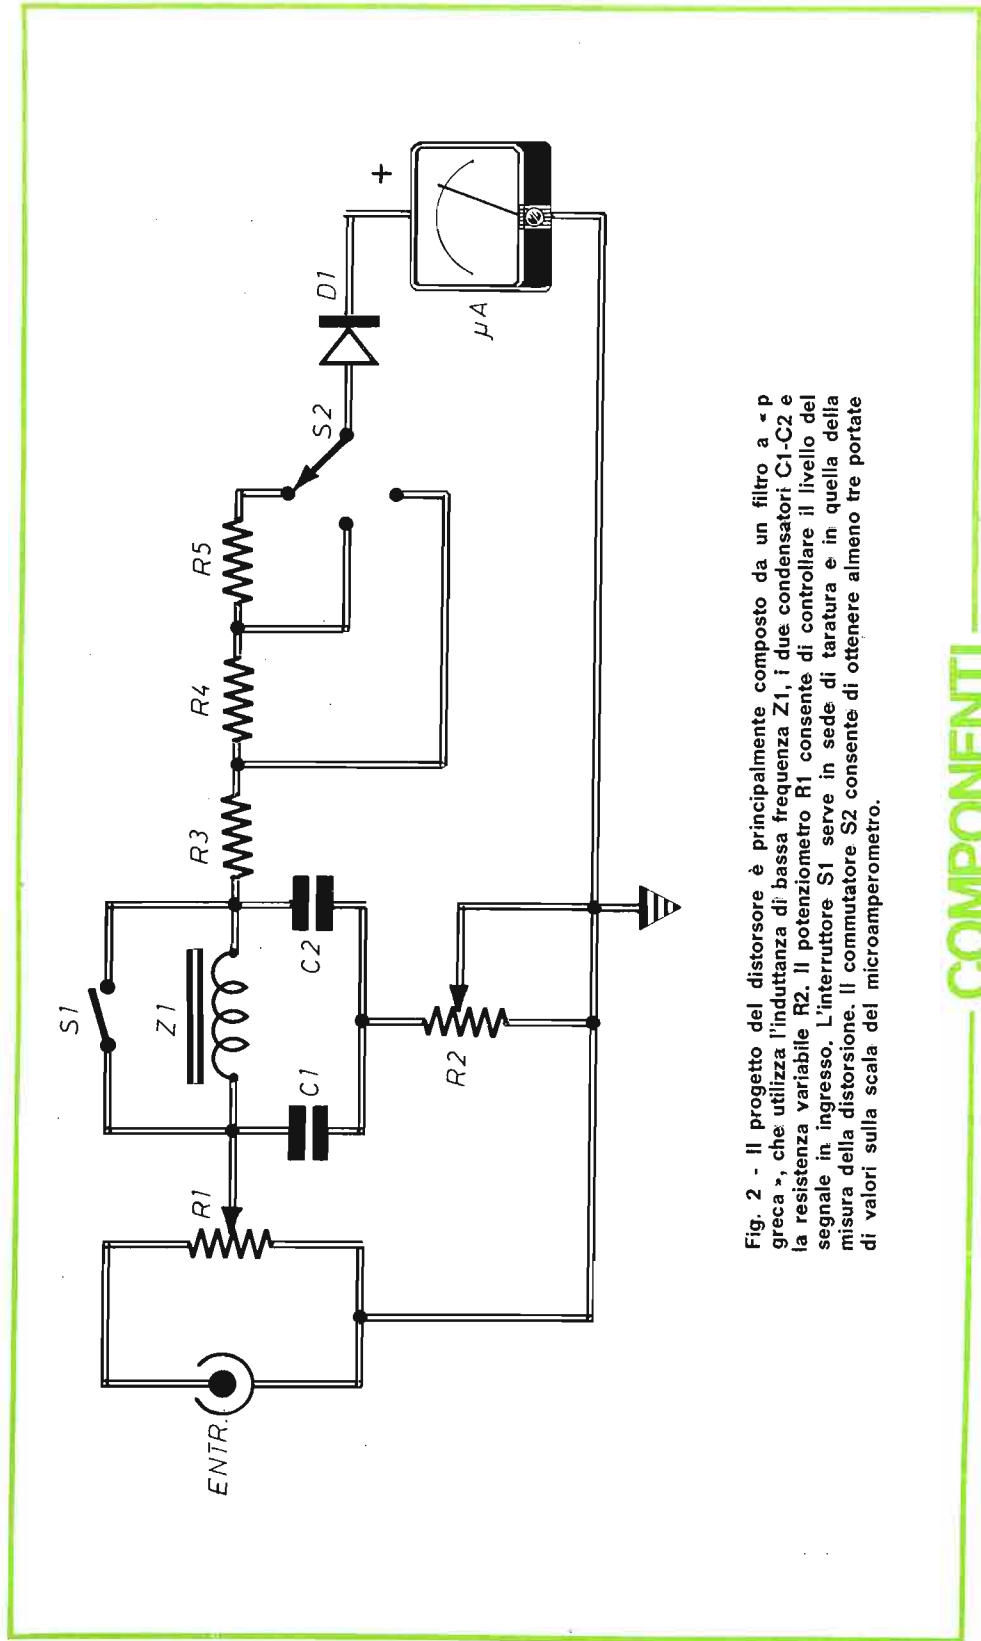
ENTR.

R1

S1

Z1

C1

C2

R2

R3

R4

R5

S2

D1

+

$\mu A$

Fig. 2 - Il progetto del distorsore è principalmente composto da un filtro a « p greca », che utilizza l'induttanza di bassa frequenza Z1, i due condensatori C1-C2 e la resistenza variabile R2. Il potenziometro R1 consente di controllare il livello del segnale in ingresso. L'interruttore S1 serve in sede di taratura e in quella della misura della distorsione. Il commutatore S2 consente di ottenere almeno tre portate di valori sulla scala del microamperometro.

COMPONENTI